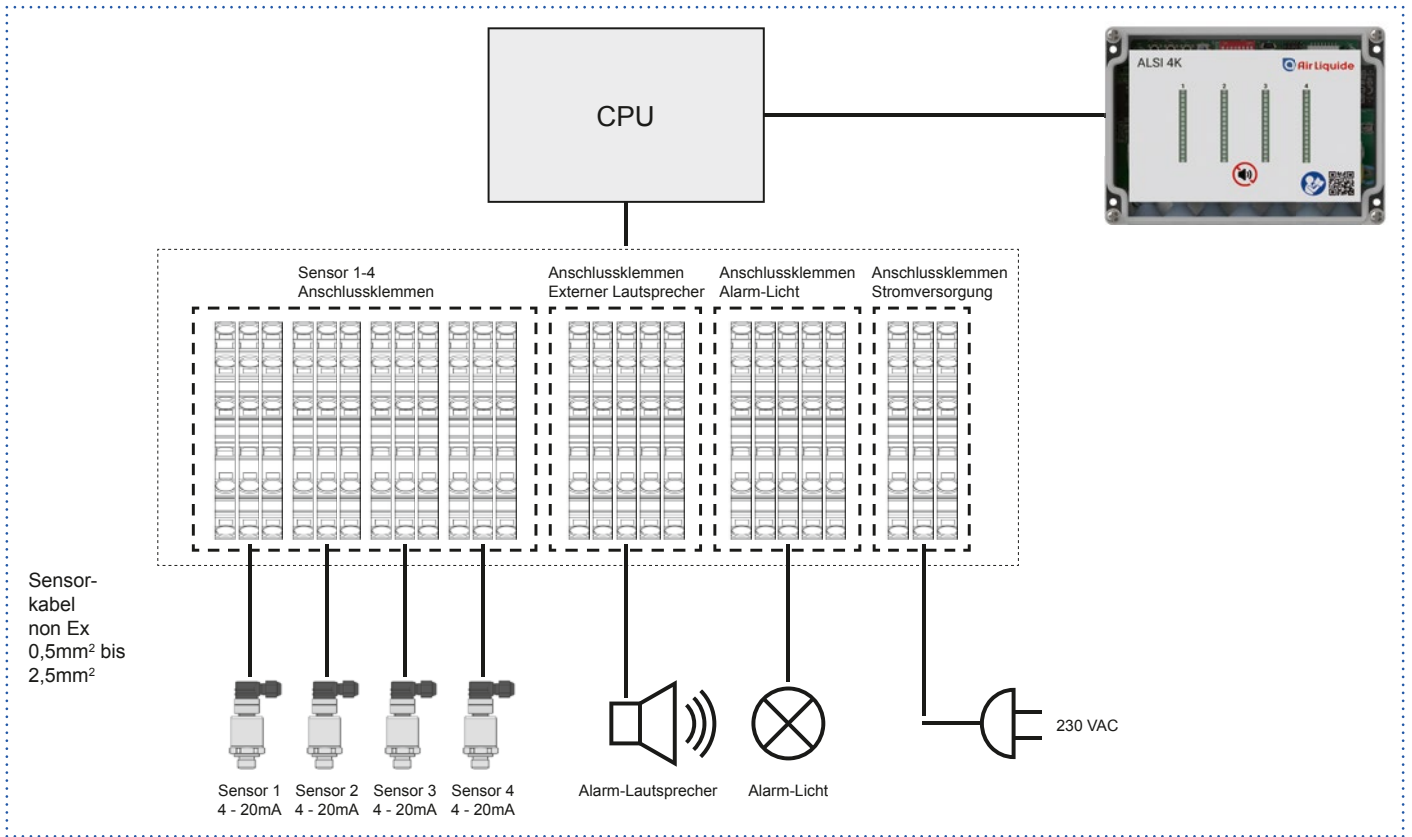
CPU

ALSI 4K

Air Liquide

1 2 3 4

Sensor 1-4
Anschlussklemmen

Anschlussklemmen
Externer Lautsprecher

Anschlussklemmen
Alarm-Licht

Anschlussklemmen
Stromversorgung

Sensorkabel
non Ex
0,5mm$^2$ bis
2,5mm$^2$

Sensor 1
4 - 20mA

Sensor 2
4 - 20mA

Sensor 3
4 - 20mA

Sensor 4
4 - 20mA

Alarm-Lautsprecher

Alarm-Licht

230 VAC